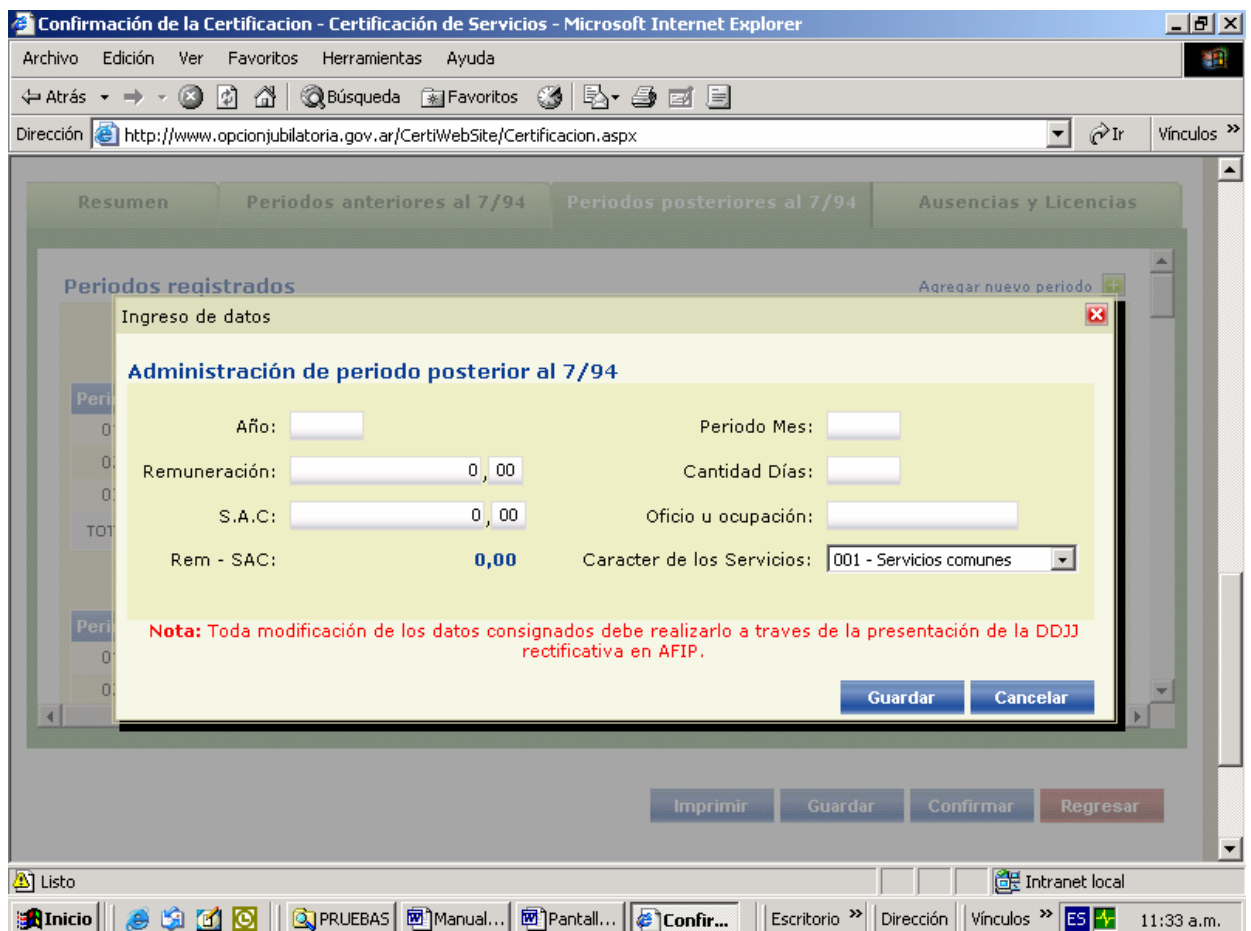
Confirmación de la Certificacion - Certificación de Servicios - Microsoft Internet Explorer

Archivo Edición Ver Favoritos Herramientas Ayuda

Atrás Búsqueda Favoritos

Dirección http://www.opcionjubilatoria.gov.ar/CertiWebSite/Certificacion.aspx Ir Vínculos

Resumen | Periodos anteriores al 7/94 | Periodos posteriores al 7/94 | Ausencias y Licencias

Periodos registrados

Agregar nuevo periodo

Peri
0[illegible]
0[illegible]
0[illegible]
TOT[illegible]

Peri
0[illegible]
0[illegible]

Ingreso de datos

Administración de periodo posterior al 7/94

Año:

Periodo Mes:

Remuneración: 0 , 00

Cantidad Días:

S.A.C: 0 , 00

Oficio u ocupación:

Rem - SAC: 0,00

Caracter de los Servicios: 001 - Servicios comunes

Nota: Toda modificación de los datos consignados debe realizarlo a traves de la presentación de la DDJJ rectificativa en AFIP.

Guardar Cancelar

Imprimir Guardar Confirmar Regresar

Listo

Intranet local

Inicio PRUEBAS Manual... Pantall... Confir... Escritorio Dirección Vínculos ES 11:33 a.m.